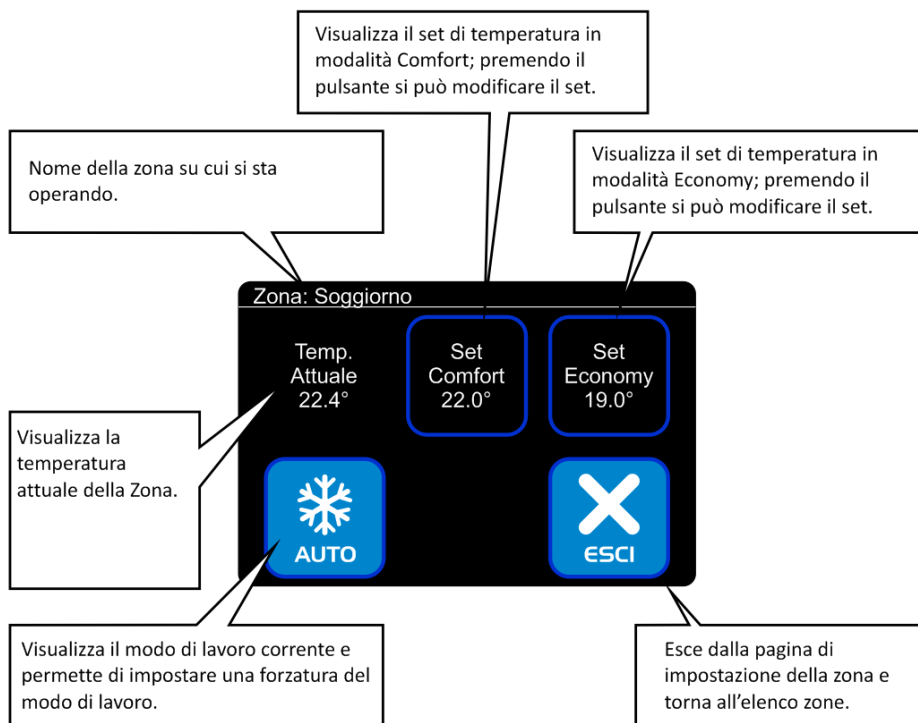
Visualizza il set di temperatura in modalità Comfort; premendo il pulsante si può modificare il set.

Nome della zona su cui si sta operando.

Visualizza il set di temperatura in modalità Economy; premendo il pulsante si può modificare il set.

Zona: Soggiorno

Temp. Attuale 22.4°

Set Comfort 22.0°

Set Economy 19.0°

Visualizza la temperatura attuale della Zona.

AUTO

ESCI

Visualizza il modo di lavoro corrente e permette di impostare una forzatura del modo di lavoro.

Esce dalla pagina di impostazione della zona e torna all'elenco zone.